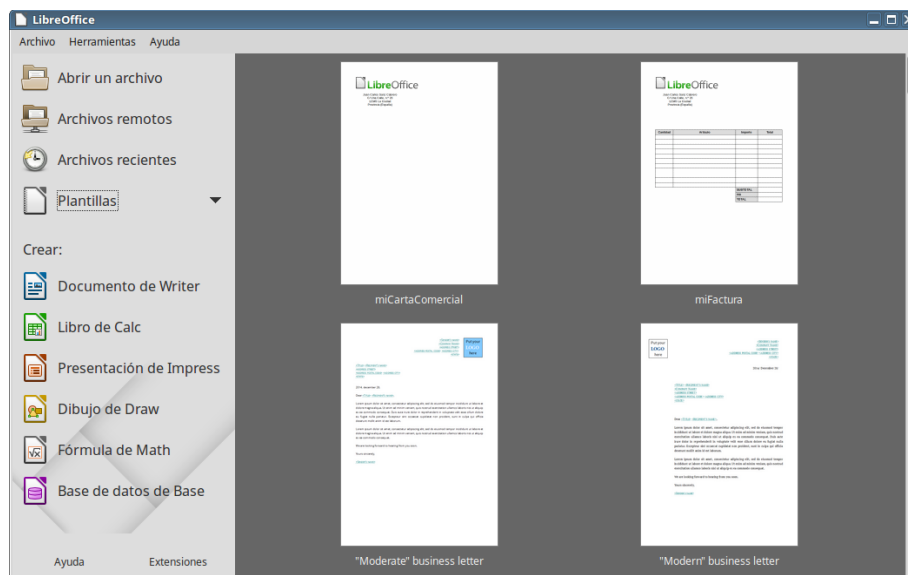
LibreOffice

Archivo Herramientas Ayuda

Abrir un archivo

Archivos remotos

Archivos recientes

Plantillas

Crear:

Documento de Writer

Libro de Calc

Presentación de Impress

Dibujo de Draw

Fórmula de Math

Base de datos de Base

Ayuda Extensiones

LibreOffice

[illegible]

miCartaComercial

LibreOffice

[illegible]

miFactura

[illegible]

"Moderate" business letter

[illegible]

"Modern" business letter